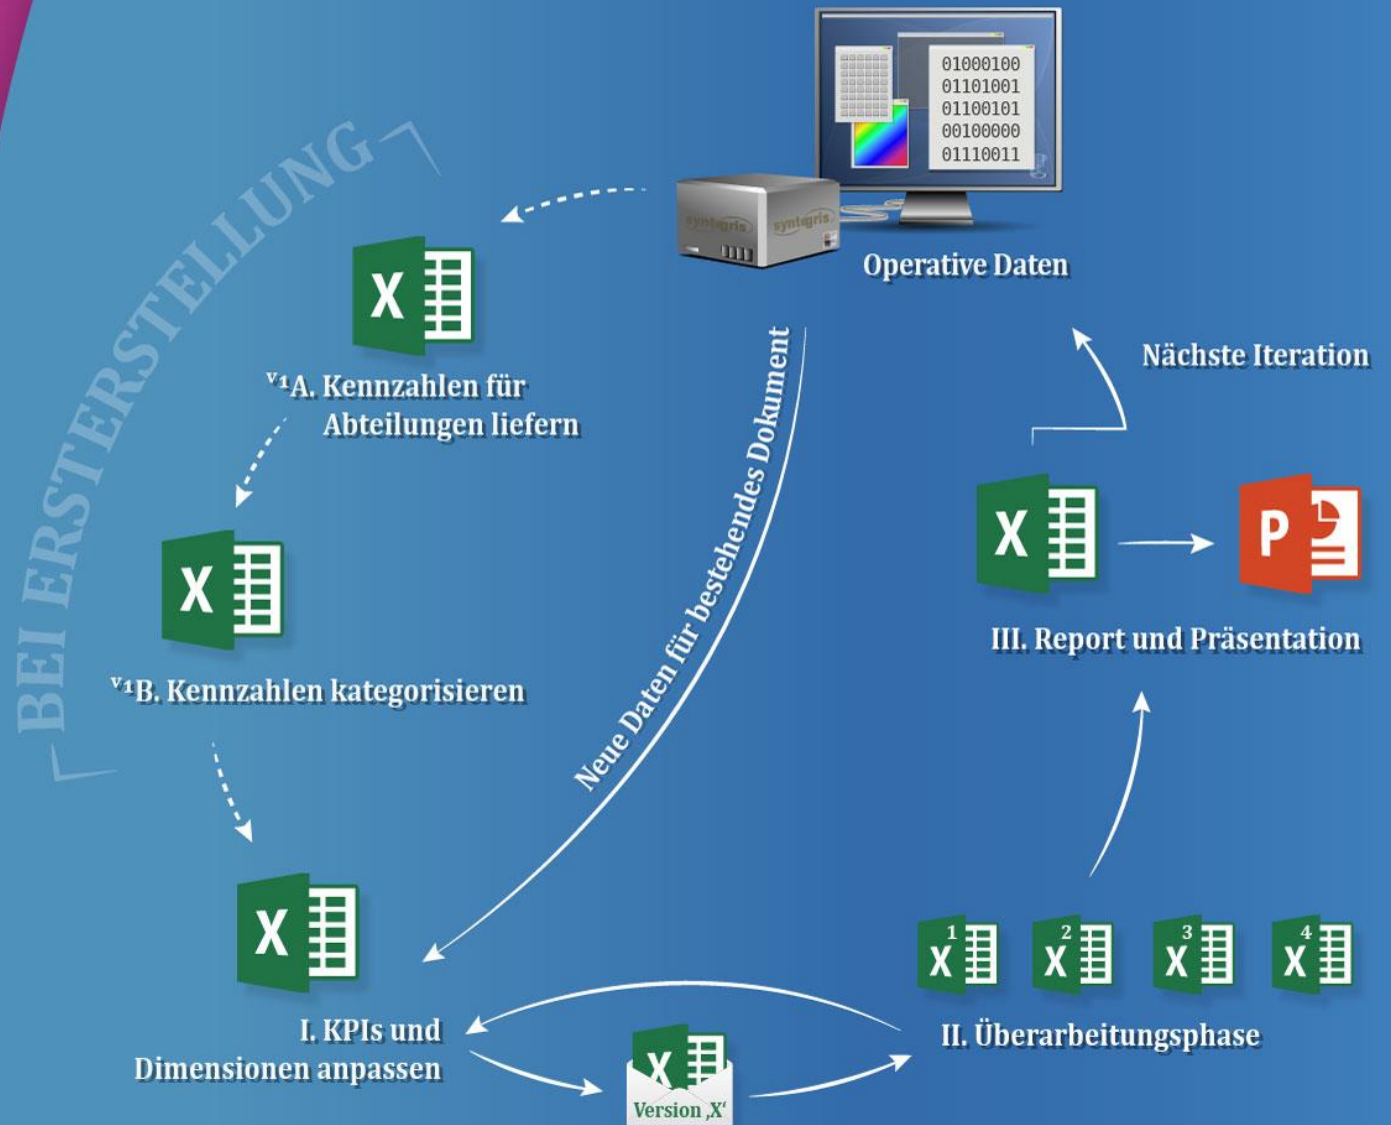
BEI ERSTELLUNG

01000100
01101001
01100101
00100000
01110011

syntegris syntegris

Operative Daten

$^{V1}$A. Kennzahlen für Abteilungen liefern

$^{V1}$B. Kennzahlen kategorisieren

Neue Daten für bestehendes Dokument

Nächste Iteration

III. Report und Präsentation

I. KPIs und Dimensionen anpassen

Version ‚X'

II. Überarbeitungsphase

1 2 3 4